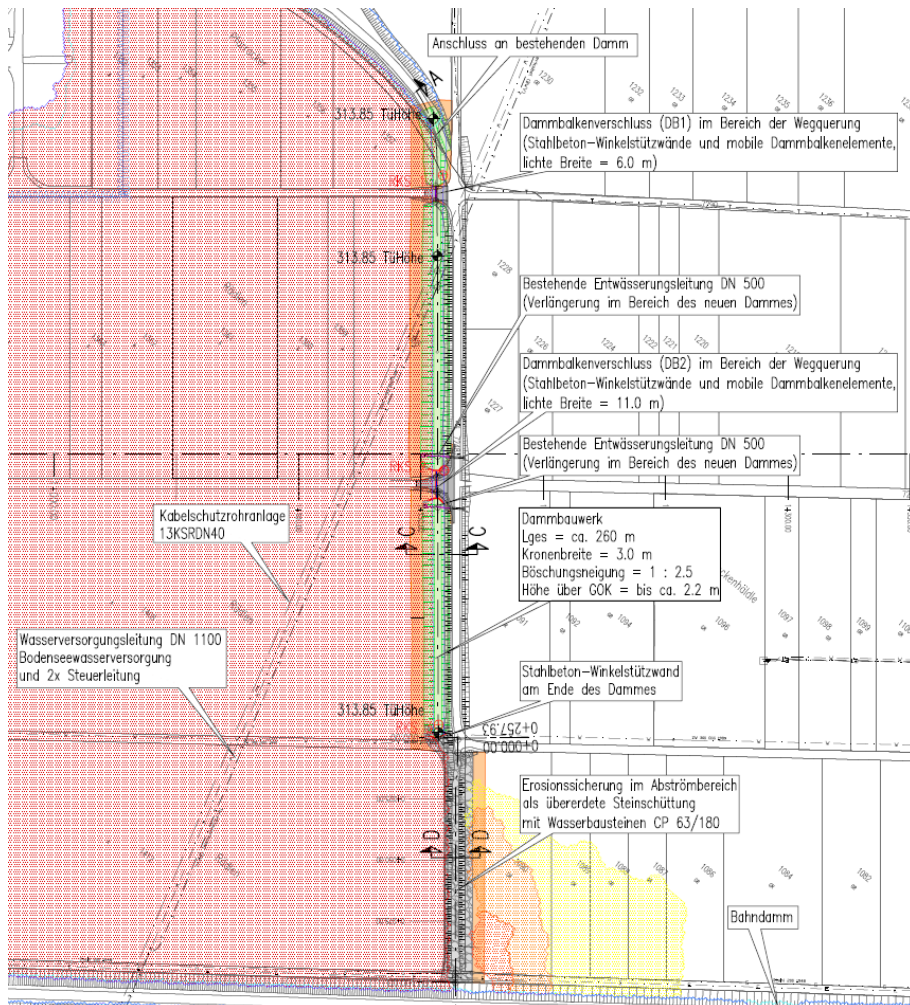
Anschluss an bestehenden Damm

A

313.85 TüHöhe

Dammbalkenverschluss (DB1) im Bereich der Wegquerung (Stahlbeton-Winkelstützwände und mobile Dammbalkenelemente, lichte Breite = 6.0 m)

1230
1232
1233
1234
1235
1236

313.85 TüHöhe

1228

Bestehende Entwässerungsleitung DN 500 (Verlängerung im Bereich des neuen Dammes)

1226
1222
1221
1220

Dammbalkenverschluss (DB2) im Bereich der Wegquerung (Stahlbeton-Winkelstützwände und mobile Dammbalkenelemente, lichte Breite = 11.0 m)

1227

Bestehende Entwässerungsleitung DN 500 (Verlängerung im Bereich des neuen Dammes)

Kabelschutzrohranlage 13KSRDN40

C
C

Dammbauwerk
Lges = ca. 260 m
Kronenbreite = 3.0 m
Böschungsneigung = 1 : 2.5
Höhe über GOK = bis ca. 2.2 m

1092
1094
1096
1097
1098
1099

Wasserversorgungsleitung DN 1100 Bodenseewasserversorgung und 2x Steuerleitung

Stahlbeton-Winkelstützwand am Ende des Dammes

313.85 TüHöhe

0+257.93
0+000.00

Erosionssicherung im Abströmbereich als übererdete Steinschüttung mit Wasserbausteinen CP 63/180

D
D

1084

Bahndamm